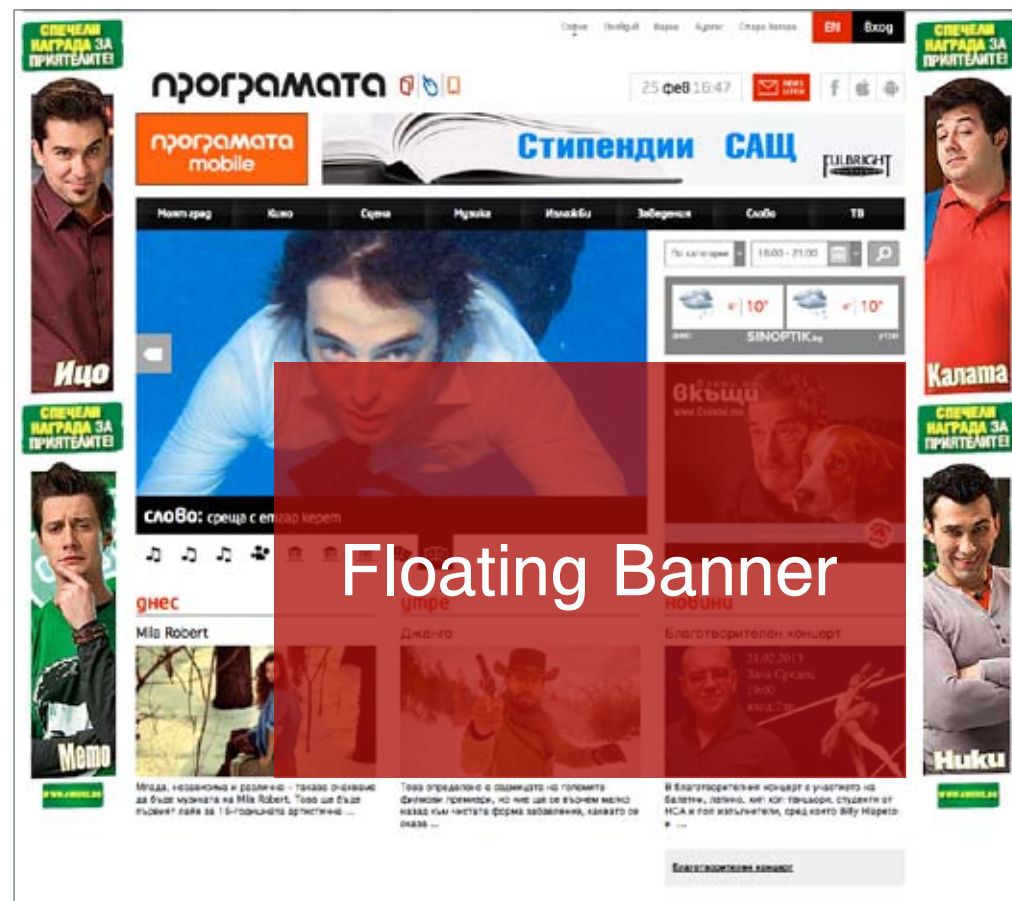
СПЕЧЕЛИ НАГРАДА ЗА ПРИЯТЕЛИТЕ!

Ицо

СПЕЧЕЛИ НАГРАДА ЗА ПРИЯТЕЛИТЕ!

Мето

София Пловдив Варна Бургас Стара Загора EN Вход

програмата

25 фев 16:47

СПЕЧЕЛИ НАГРАДА ЗА ПРИЯТЕЛИТЕ!

Калата

СПЕЧЕЛИ НАГРАДА ЗА ПРИЯТЕЛИТЕ!

Ники

програмата mobile

Стипендии САЩ

FULBRIGHT

Моят град Кино Сцена Музика Изложби Заведения Слово ТВ

По категории 18:00 - 21:00

10° 10°

SINOPTIK.bg

вкъщи

слово: среща с ер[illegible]р керет

Floating Banner

днес утре новини

Mila Robert Джанго Благотворителен концерт

Модна, независима и различна – такава очаквайте да бъде музиката на Mila Robert. Това ще бъде първият лайв за 16-годишната артистка ...

Това определено е седмицата на големите филмови премиери, но ние ще се върнем малко назад към чистата форма забавления, каквато се оказа ...

В благотворителния концерт с участието на балетни, латино, хип хоп танцьори, студенти от НСА и поп изпълнители, сред които Billy Hlapeto и ...

Благотворителен концерт